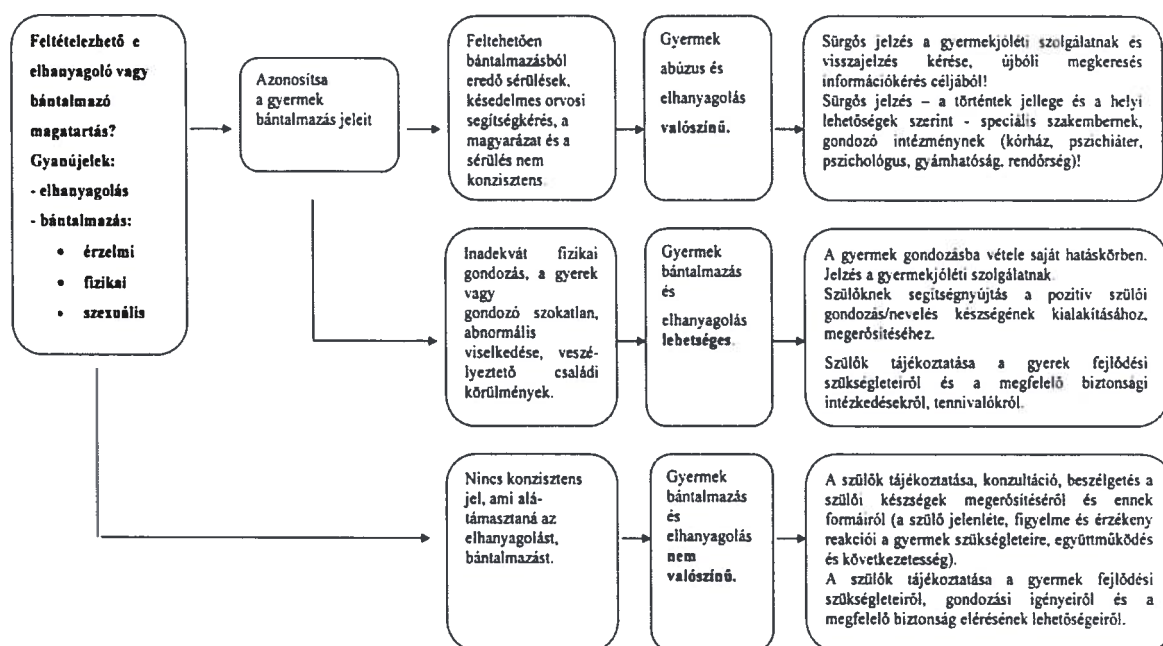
Feltételezhető e elhanyagoló vagy bántalmazó magatartás?
Gyanújelek:
- elhanyagolás
- bántalmazás:
• érzelmi
• fizikai
• szexuális

Azonosítsa a gyermek bántalmazás jeleit

Feltehetően bántalmazásból eredő sérülések, késedelmes orvosi segítségkérés, a magyarázat és a sérülés nem konzisztens.

Gyermek abúzus és elhanyagolás valószínű.

Sürgős jelzés a gyermekjóléti szolgálatnak és visszajelzés kérése, újbóli megkeresés információkérés céljából!
Sürgős jelzés – a történtek jellege és a helyi lehetőségek szerint - speciális szakembernek, gondozó intézménynek (kórház, pszichiáter, pszichológus, gyámhatóság, rendőrség)!

Inadekvát fizikai gondozás, a gyerek vagy gondozó szokatlan, abnormális viselkedése, veszélyeztető családi körülmények.

Gyermek bántalmazás és elhanyagolás lehetséges.

A gyermek gondozásba vétele saját hatáskörben.
Jelzés a gyermekjóléti szolgálatnak.
Szülőknek segítségnyújtás a pozitív szülői gondozás/nevelés készségének kialakításához, megerősítéséhez.

Szülők tájékoztatása a gyerek fejlődési szükségleteiről és a megfelelő biztonsági intézkedésekről, tennivalókról.

Nincs konzisztens jel, ami alátámasztaná az elhanyagolást, bántalmazást.

Gyermek bántalmazás és elhanyagolás nem valószínű.

A szülők tájékoztatása, konzultáció, beszélgetés a szülői készségek megerősítéséről és ennek formáiról (a szülő jelenléte, figyelme és érzékeny reakciói a gyermek szükségleteire, együttműködés és következetesség).
A szülők tájékoztatása a gyermek fejlődési szükségleteiről, gondozási igényeiről és a megfelelő biztonság elérésének lehetőségeiről.